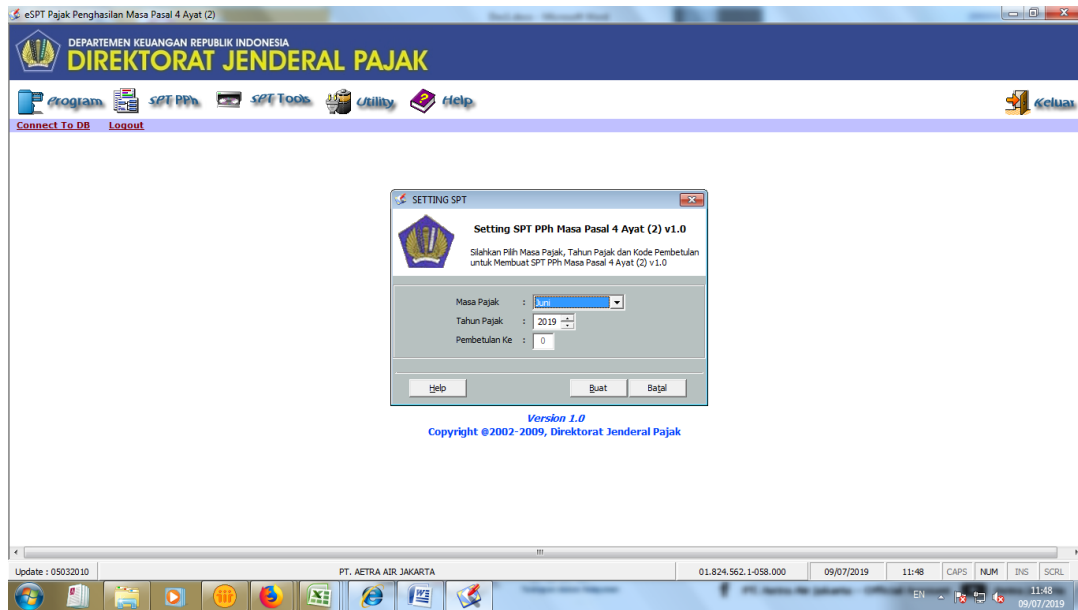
eSPT Pajak Penghasilan Masa Pasal 4 Ayat (2)

DEPARTEMEN KEUANGAN REPUBLIK INDONESIA
DIREKTORAT JENDERAL PAJAK

Program SPT PPh SPT Tools Utility Help Keluar

Connect To DB Logout

SETTING SPT

Setting SPT PPh Masa Pasal 4 Ayat (2) v1.0

Silahkan Pilih Masa Pajak, Tahun Pajak dan Kode Pembetulan untuk Membuat SPT PPh Masa Pasal 4 Ayat (2) v1.0

Masa Pajak : Juni
Tahun Pajak : 2019
Pembetulan Ke : 0

Help Buat Batal

Version 1.0
Copyright @2002-2009, Direktorat Jenderal Pajak

Update : 05032010 | PT. AETRA AIR JAKARTA | 01.824.562.1-058.000 | 09/07/2019 | 11:48 | CAPS | NUM | INS | SCRL

EN 11:48 09/07/2019